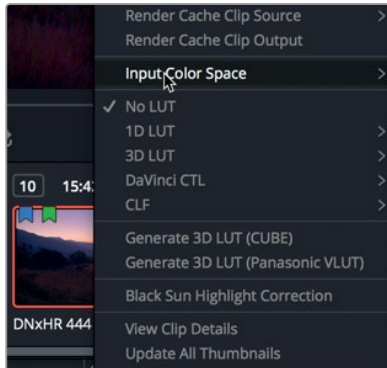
10
15:4

DNxHR 444

Render Cache Clip Source
Render Cache Clip Output
Input Color Space >
✓ No LUT
1D LUT >
3D LUT >
DaVinci CTL >
CLF >
Generate 3D LUT (CUBE)
Generate 3D LUT (Panasonic VLUT)
Black Sun Highlight Correction
View Clip Details
Update All Thumbnails